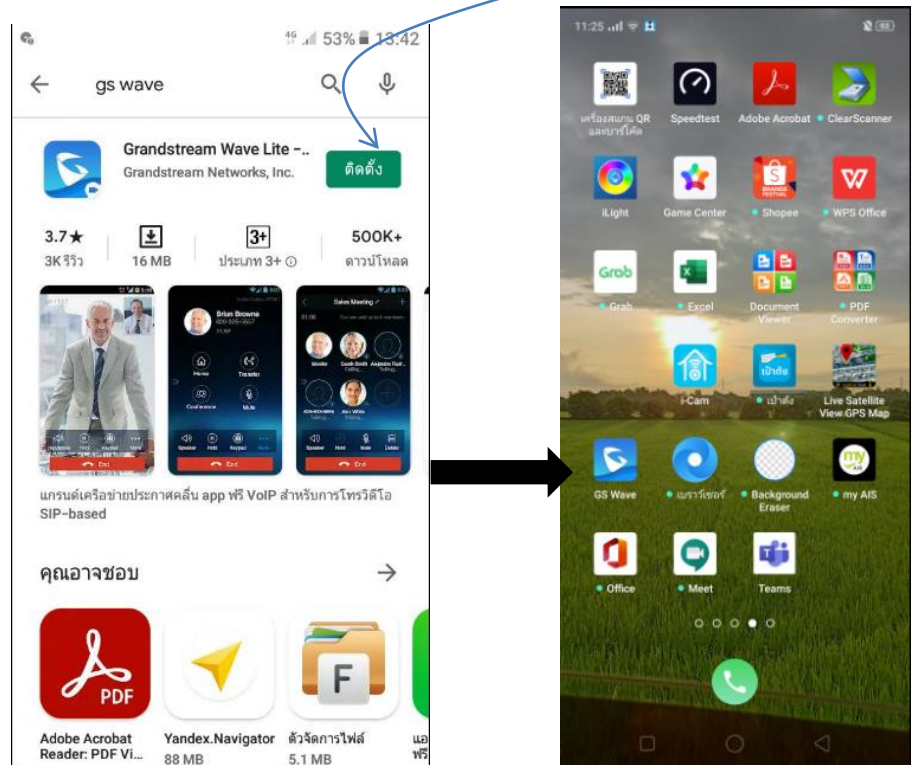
4G 53% 13:42

gs wave

Grandstream Wave Lite -..
Grandstream Networks, Inc.

ติดตั้ง

3.7★
3K รีวิว

16 MB

3+
ประเภท 3+

500K+
ดาวน์โหลด

Brian Browne

Home
Transfer
Conference
Mute
Speaker
Hold
Keypad
End

Sales Meeting

Monitor
Delete
End

แกรนด์เครือข่ายประกาศคลื่น app ฟรี VoIP สำหรับการโทรวิดีโอ SIP-based

คุณอาจชอบ

PDF

F

Adobe Acrobat Reader: PDF Vi...

Yandex.Navigator
88 MB

ตัวจัดการไฟล์
5.1 MB

แอ
ฟรี

11:25

เครื่องสแกน QR และบาร์โค้ด
Speedtest
Adobe Acrobat
ClearScanner
iLight
Game Center
Shopee
WPS Office
Grab
Excel
Document Viewer
PDF Converter
i-Cam
เป๋าตัง
Live Satellite View GPS Map
GS Wave
เบราว์เซอร์
Background Eraser
my AIS
Office
Meet
Teams